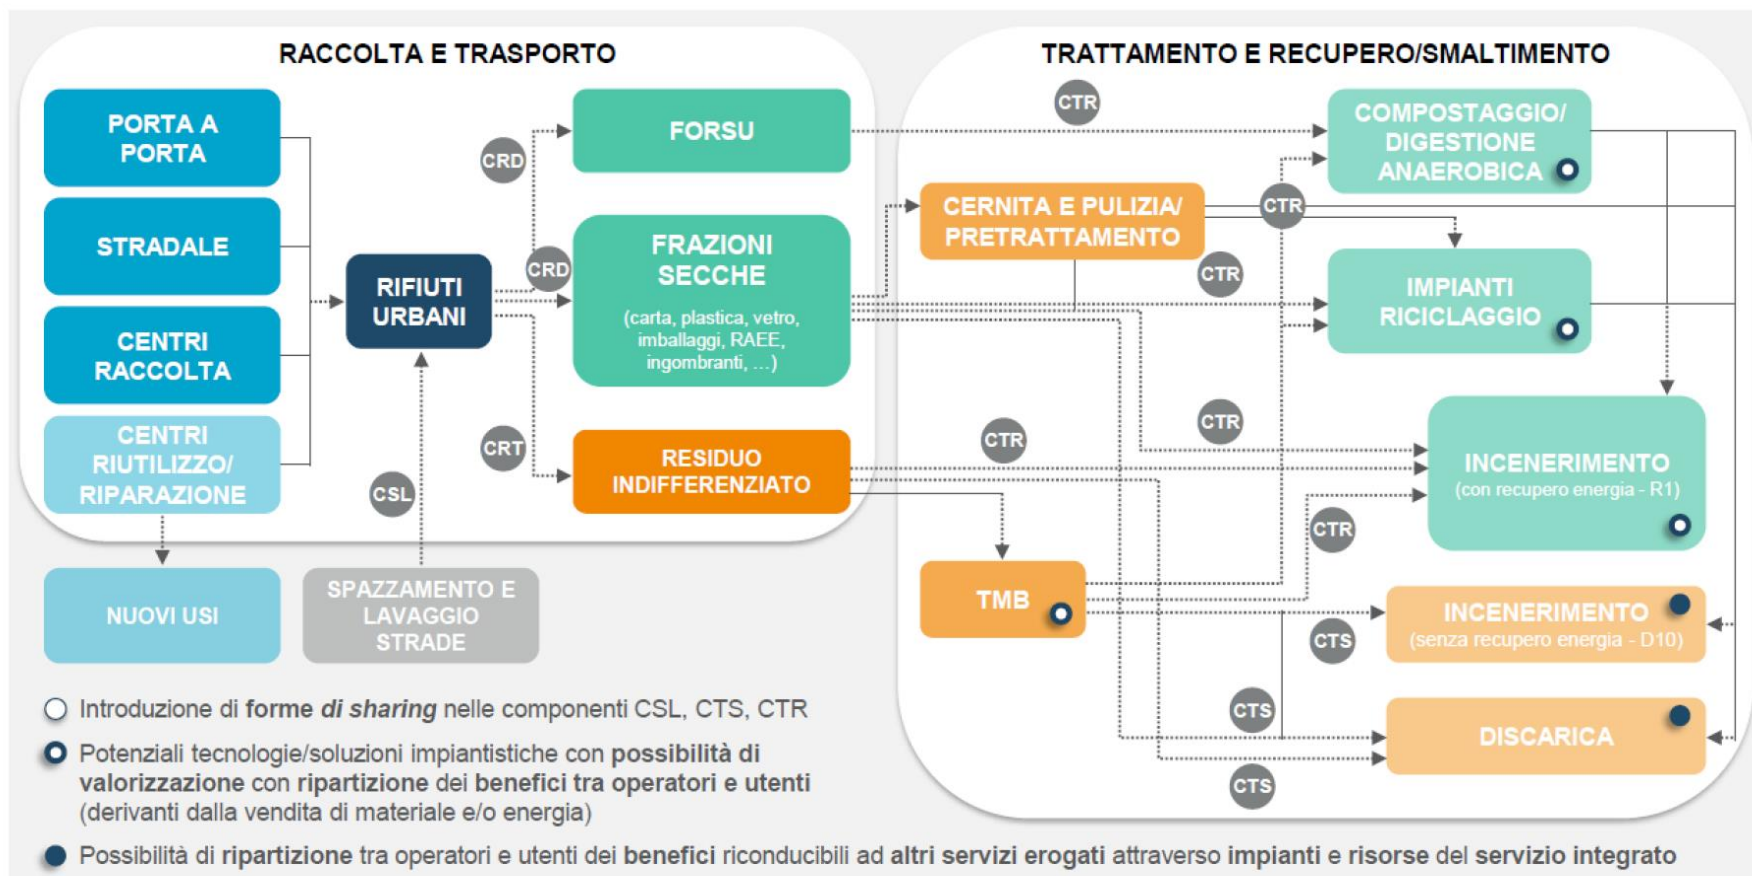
RACCOLTA E TRASPORTO

TRATTAMENTO E RECUPERO/SMALTIMENTO

PORTA A PORTA

STRADALE

CENTRI RACCOLTA

CENTRI RIUTILIZZO/ RIPARAZIONE

NUOVI USI

RIFIUTI URBANI

CSL

SPAZZAMENTO E LAVAGGIO STRADE

CRD

FORSU

CRD

FRAZIONI SECCHE
(carta, plastica, vetro, imballaggi, RAEE, ingombranti, ...)

CRT

RESIDUO INDIFFERENZIATO

CTR

COMPOSTAGGIO/ DIGESTIONE ANAEROBICA

CERNITA E PULIZIA/ PRETRATTAMENTO

CTR

CTR

IMPIANTI RICICLAGGIO

CTR

CTR

INCENERIMENTO
(con recupero energia - R1)

CTR

TMB

CTS

INCENERIMENTO
(senza recupero energia - D10)

CTS

DISCARICA

CTS

Introduzione di forme di sharing nelle componenti CSL, CTS, CTR

Potenziali tecnologie/soluzioni impiantistiche con possibilità di valorizzazione con ripartizione dei benefici tra operatori e utenti (derivanti dalla vendita di materiale e/o energia)

Possibilità di ripartizione tra operatori e utenti dei benefici riconducibili ad altri servizi erogati attraverso impianti e risorse del servizio integrato